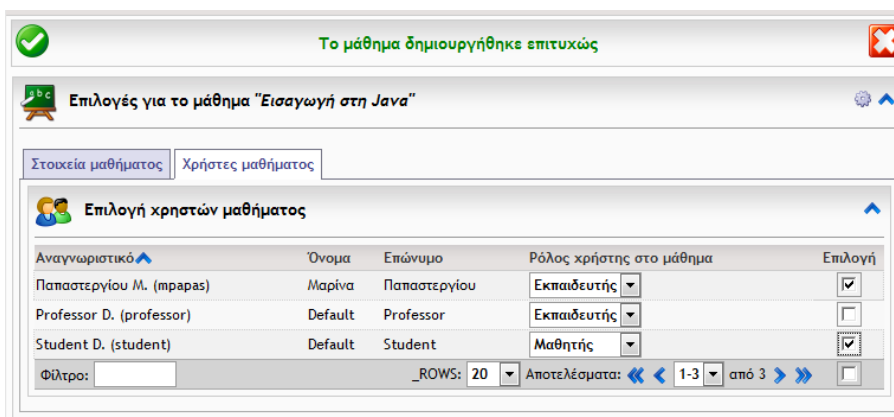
Το μάθημα δημιουργήθηκε επιτυχώς

Επιλογές για το μάθημα "Εισαγωγή στη Java"

Στοιχεία μαθήματος | Χρήστες μαθήματος

Επιλογή χρηστών μαθήματος

| Αναγνωριστικό | Όνομα | Επώνυμο | Ρόλος χρήστη στο μάθημα | Επιλογή |
|---|---|---|---|---|
| Παπαστεργίου Μ. (mpapas) | Μαρίνα | Παπαστεργίου | Εκπαιδευτής | ☑ |
| Professor D. (professor) | Default | Professor | Εκπαιδευτής | ☐ |
| Student D. (student) | Default | Student | Μαθητής | ☑ |

Φίλτρο: _ROWS: 20 Αποτελέσματα: 1-3 από 3